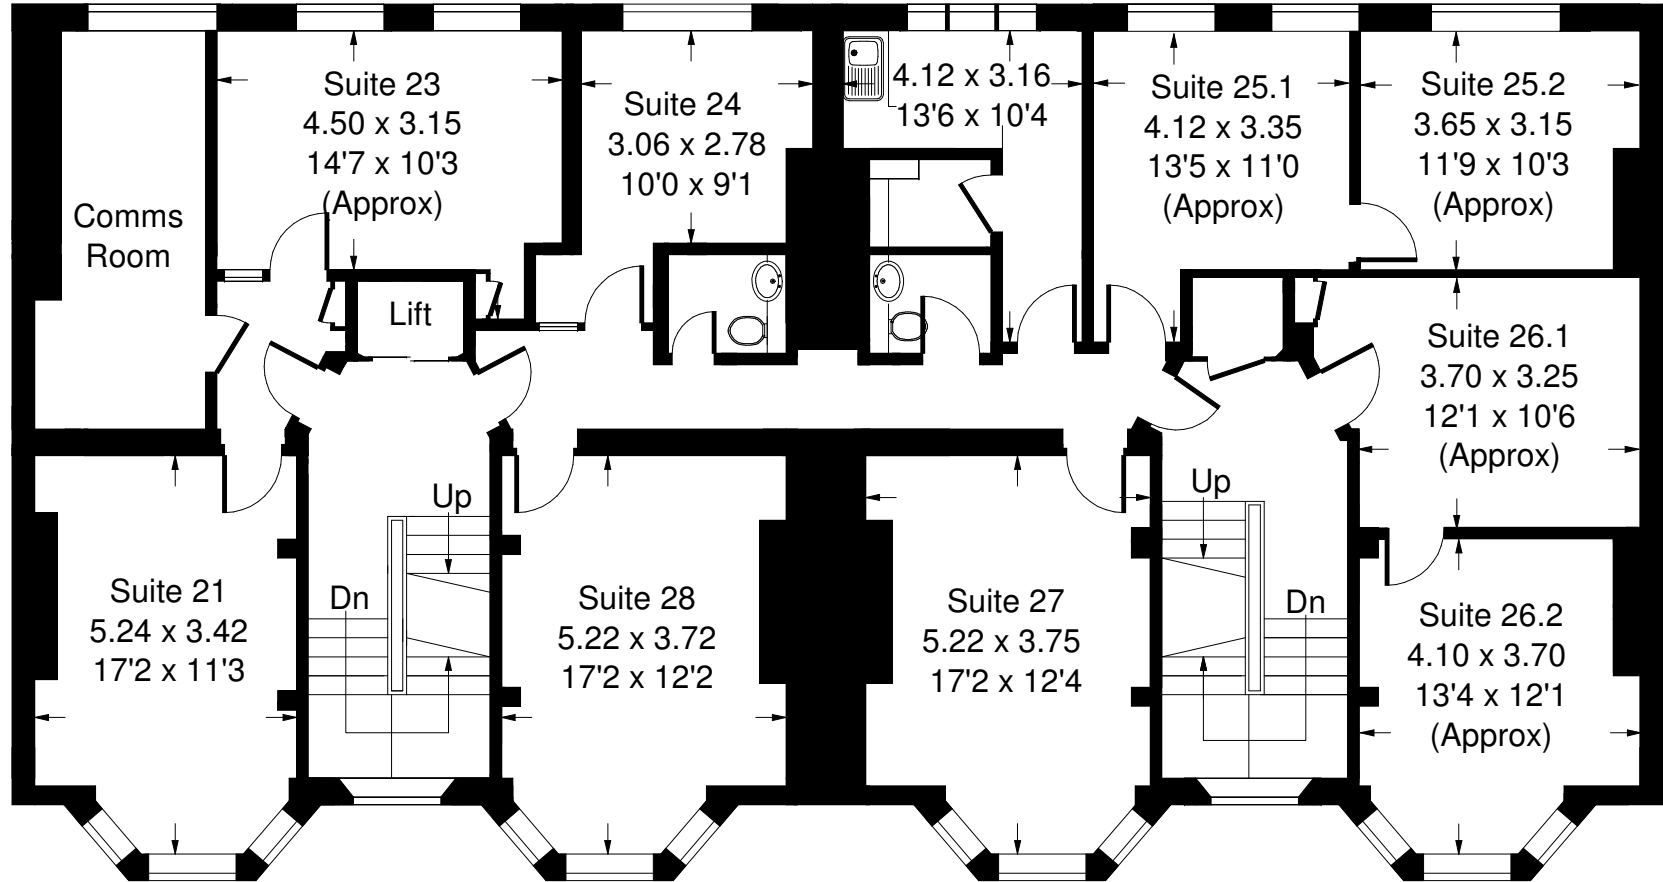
Comms Room

Suite 23
4.50 x 3.15
14'7 x 10'3
(Approx)

Suite 24
3.06 x 2.78
10'0 x 9'1

4.12 x 3.16
13'6 x 10'4

Suite 25.1
4.12 x 3.35
13'5 x 11'0
(Approx)

Suite 25.2
3.65 x 3.15
11'9 x 10'3
(Approx)

Lift

Suite 26.1
3.70 x 3.25
12'1 x 10'6
(Approx)

Up

Up

Suite 21
5.24 x 3.42
17'2 x 11'3

Dn

Suite 28
5.22 x 3.72
17'2 x 12'2

Suite 27
5.22 x 3.75
17'2 x 12'4

Dn

Suite 26.2
4.10 x 3.70
13'4 x 12'1
(Approx)